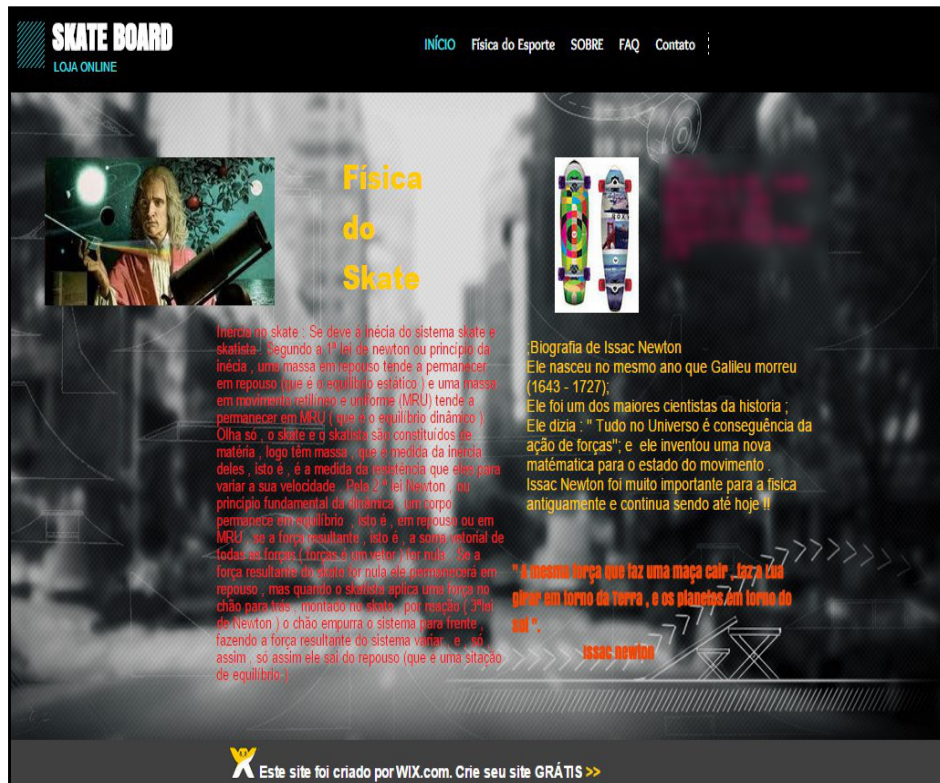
SKATE BOARD
LOJA ONLINE

INÍCIO Física do Esporte SOBRE FAQ Contato

Física do Skate

Inércia no skate : Se deve à inécia do sistema skate e skatista : Segundo a 1ª lei de newton ou principio da inécia , uma massa em repouso tende a permanecer em repouso (que é o equilíbio estático ) e uma massa em movimento retilíneo e uniforme (MRU) tende a permanecer em MRU ( que é o equilíbrio dinâmico ) . Olha só , o skate e o skatista são constituídos de matéria , logo têm massa , que é medida da inércia deles , isto é , é a medida da resistência que eles para variar a sua velocidade . Pela 2 " lei Newton , ou princípio fundamental da dinâmica , um corpo permanece em equilíbrio , isto é , em repouso ou em MRU , se a força resultante , isto é , a soma vetorial de todas as forças ( forças é um vetor ) for nula . Se a força resultante do skate for nula ele permanecerá em repouso , mas quando o skatista aplica uma força no chão para trás , montado no skate , por reação ( 3ªlei de Newton ) o chão empurra o sistema para frente , fazendo a força resultante do sistema variar , e , só assim , só assim ele sai do repouso (que é uma sitação de equilíbrio ).

;Biografia de Issac Newton
Ele nasceu no mesmo ano que Galileu morreu (1643 - 1727);
Ele foi um dos maiores cientistas da historia ;
Ele dizia : " Tudo no Universo é conseguência da ação de forças"; e ele inventou uma nova matématica para o estado do movimento .
Issac Newton foi muito importante para a fisica antiguamente e continua sendo até hoje !!

" A mesma força que faz uma maça cair , faz a Lua girar em torno da terra , e os planetas em torno do sol ".
Issac newton

Este site foi criado por WIX.com. Crie seu site GRÁTIS >>